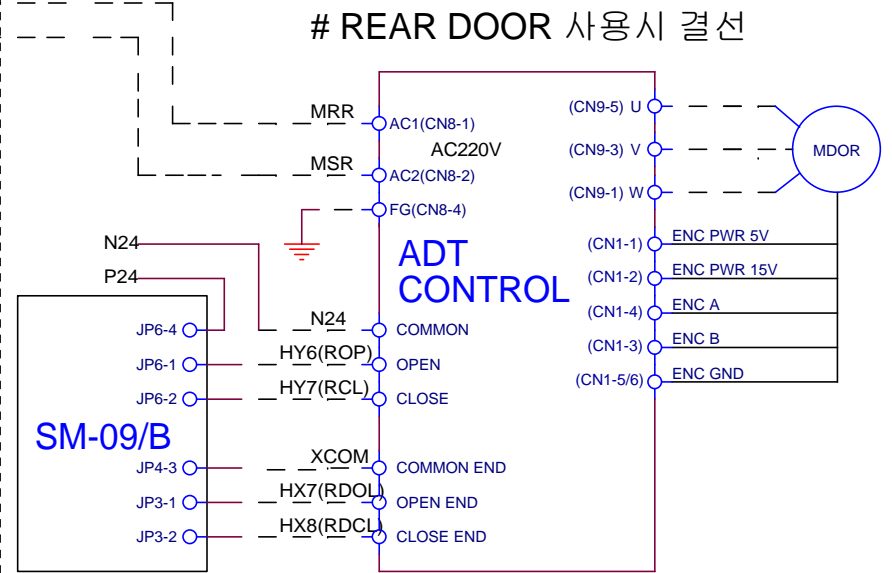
# REAR DOOR 사용시 결선

MRR
AC1(CN8-1)
AC220V
MSR
AC2(CN8-2)
FG(CN8-4)

(CN9-5) U
(CN9-3) V
(CN9-1) W
MDOR

ADT CONTROL

N24
P24

(CN1-1) ENC PWR 5V
(CN1-2) ENC PWR 15V
(CN1-4) ENC A
(CN1-3) ENC B
(CN1-5/6) ENC GND

SM-09/B

JP6-4 N24 COMMON
JP6-1 HY6(ROP) OPEN
JP6-2 HY7(RCL) CLOSE
JP4-3 XCOM COMMON END
JP3-1 HX7(RDOL) OPEN END
JP3-2 HX8(RDCL) CLOSE END